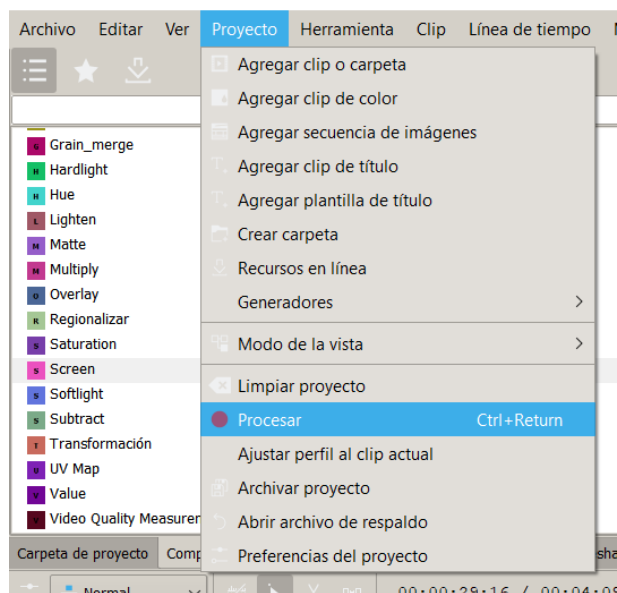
Archivo Editar Ver Proyecto Herramienta Clip Línea de tiempo

Agregar clip o carpeta
Agregar clip de color
Agregar secuencia de imágenes
Agregar clip de título
Agregar plantilla de título
Crear carpeta
Recursos en línea
Generadores
Modo de la vista
Limpiar proyecto
Procesar Ctrl+Return
Ajustar perfil al clip actual
Archivar proyecto
Abrir archivo de respaldo
Preferencias del proyecto

G Grain_merge
H Hardlight
H Hue
L Lighten
M Matte
M Multiply
O Overlay
R Regionalizar
S Saturation
S Screen
S Softlight
S Subtract
T Transformación
U UV Map
V Value
V Video Quality Measurer

Carpeta de proyecto Comp

Normal

00:00:38:16 / 00:04:0